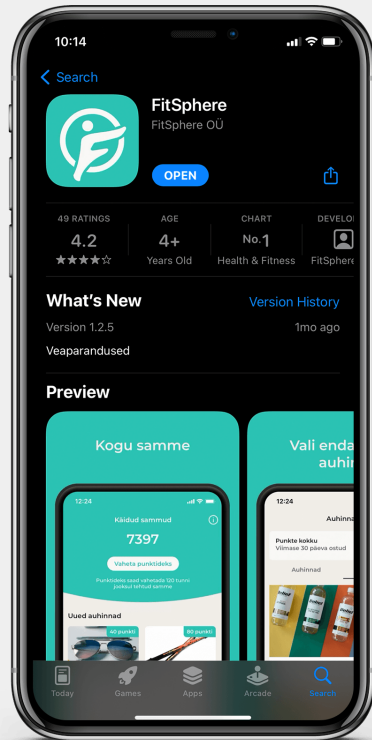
10:14

Search

FitSphere
FitSphere OÜ
OPEN

49 RATINGS
4.2
★★★★☆

AGE
4+
Years Old

CHART
No.1
Health & Fitness

DEVELO
FitSphere

What's New
Version History
Version 1.2.5
1mo ago
Veaparandused

Preview

Kogu samme
12:24
Käidud sammud
7397
Vaheta punktideks
Punktideks saad vahetada 120 tunni jooksul tehtud samme
Uued auhinnad
40 punkti
60 punkti

Vali enda auhin
12:24
Auhinna
Punkte kokku
Viimase 30 päeva ostud
Auhinnad

Today
Games
Apps
Arcade
Search